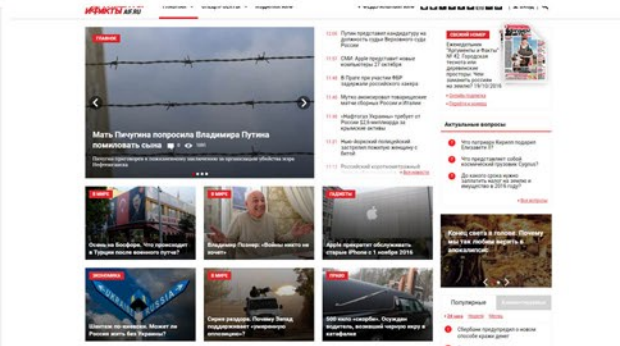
ФАКТЫ aif.ru

ГЛАВНОЕ

Мать Пичугина попросила Владимира Путина помиловать сына

Попросила приговорен к пожизненному заключению за организацию убийств экс-Нефтеюганска

12:00 Путин представит кандидатуру на должность судьи Верховного суда России

12:00 СМИ: Apple представит новые компьютеры 27 октября

11:50 В Праге при участии ФБР задержан российский хакер

11:40 Мутко анонсировал товарищеские матчи сборных России и Италии

11:30 «Нафтогаз Украины» требует от России $2,6 млрд за крымские активы

11:20 Нью-Йоркский полицейский застрелил пожилую женщину с битой

11:10 Российский контингент

Все новости

СВЕЖИЙ НОМЕР

Еженедельник "Аргументы и Факты" № 42. Городская тесная или деревенские просторы. Чем заманить россиян в деревню? 19/10/2016

Актуальные вопросы

Что патриарх Кирилл подарит Елизавете II?

Что представляет собой космический грузовик Cygnus?

Как нужно заплатить налог на землю и имущество в 2016 году?

Все вопросы

В МИРЕ

Осень на Босфоре. Что происходит в Турции после военного путча?

В МИРЕ

Владимир Познер: «Войны никто не хочет»

ГАДЖЕТЫ

Apple прекратит обслуживать старые iPhone с 1 ноября 2016

ЭКОНОМИКА

Шантаж по-киевски. Может ли Россия жить без Украины?

В МИРЕ

Серая раздора. Почему Запад поддерживает «умеренную оппозицию»?

ПРАВО

500 часов «скорби». Осужден водитель, возивший чернуру в катафалке

Конец света в голове. Почему мы так любим верить в апокалипсис

Популярные

Сбербанк предупредил о новом способе кражи денег